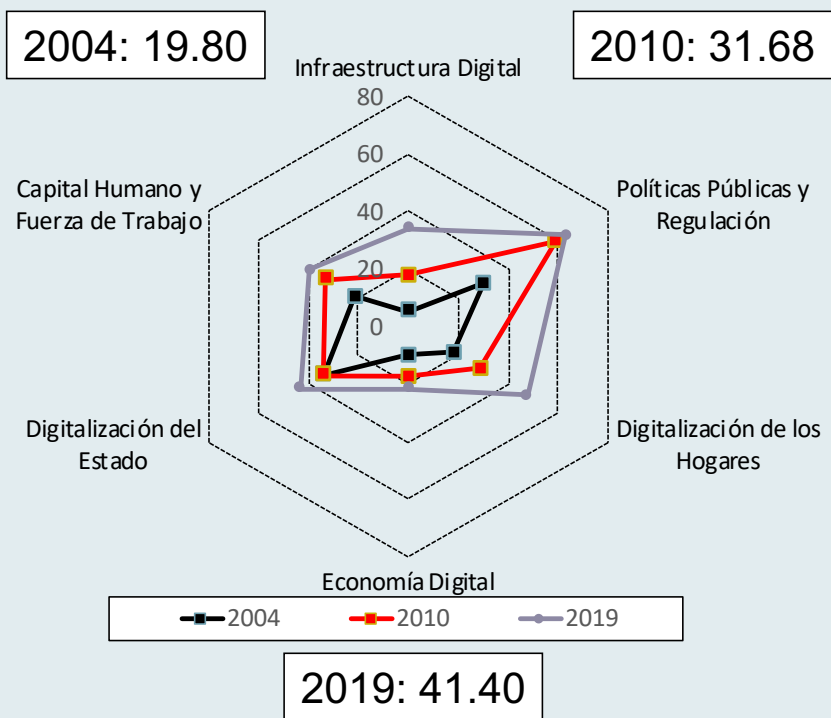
2004: 19.80

2010: 31.68

Infraestructura Digital

80

60

40

20

0

Políticas Públicas y Regulación

Digitalización de los Hogares

Economía Digital

Digitalización del Estado

Capital Humano y Fuerza de Trabajo

2004

2010

2019

2019: 41.40